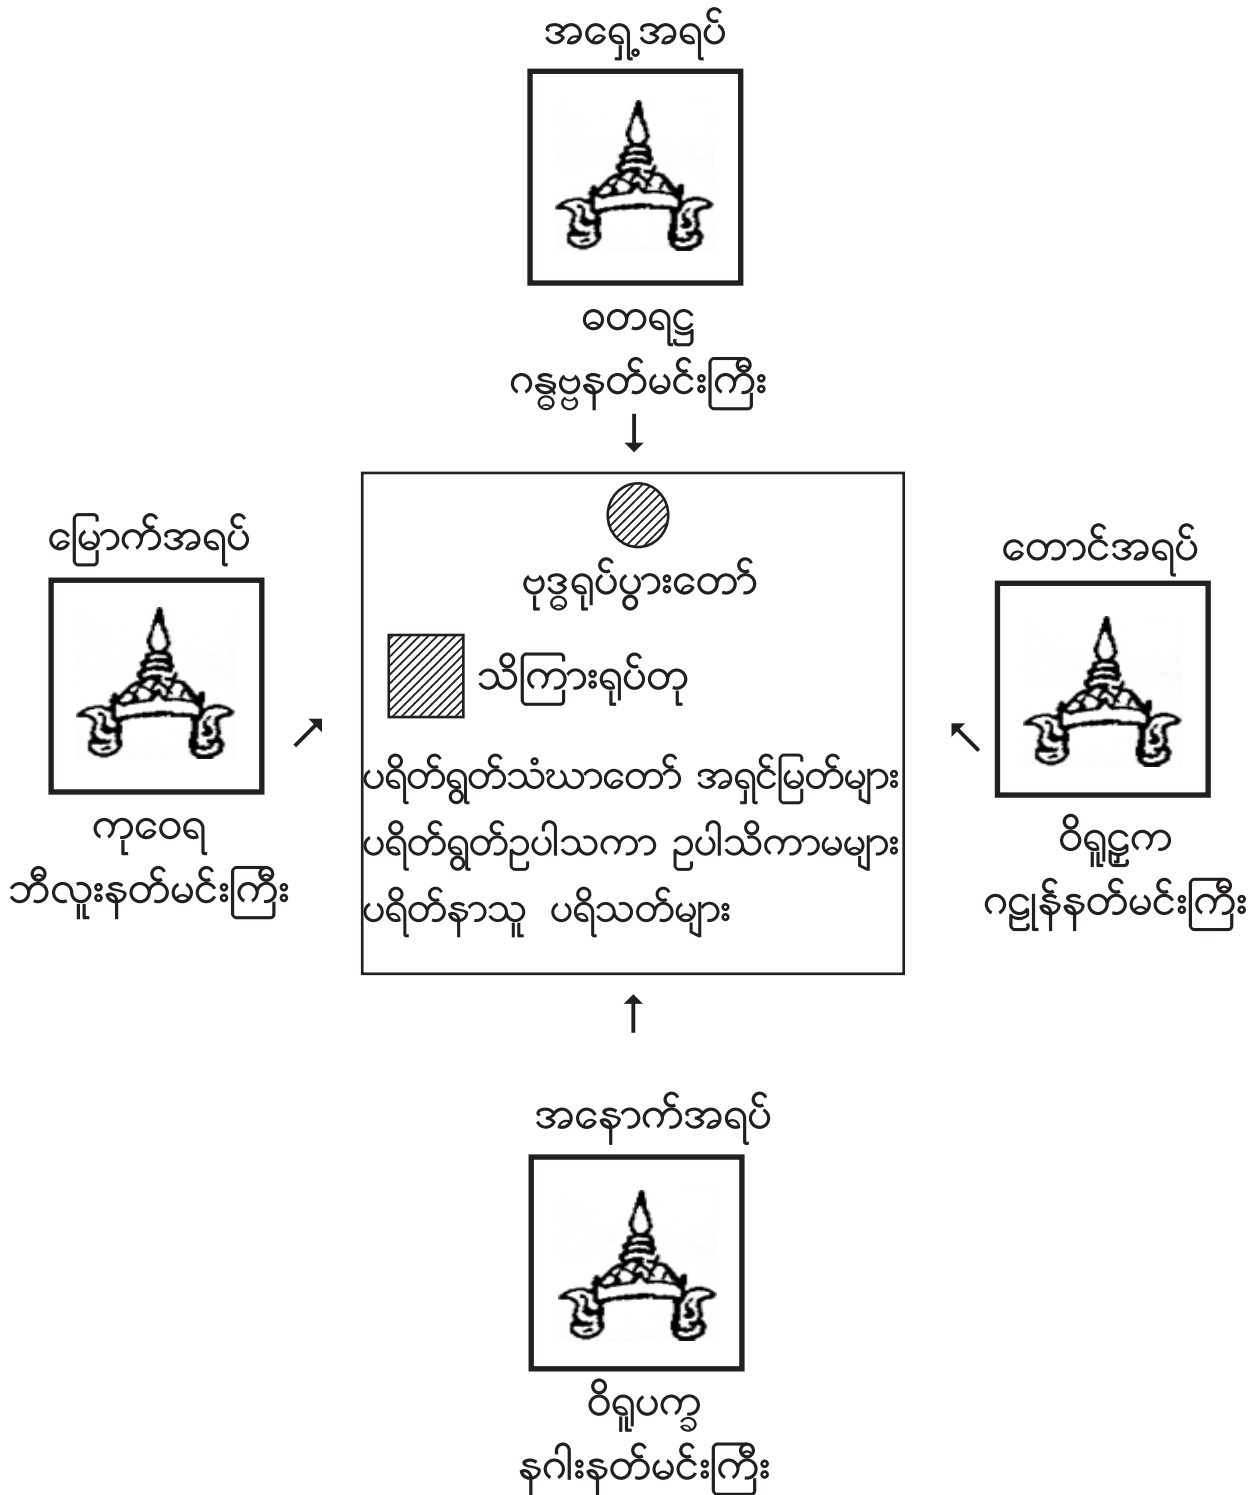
အရှေ့အရပ်

ဓတရဋ္ဌ
ဂန္ဓဗ္ဗနတ်မင်းကြီး

မြောက်အရပ်

ကုဝေရ
ဘီလူးနတ်မင်းကြီး

ဗုဒ္ဓရုပ်ပွားတော်

သိကြားရုပ်တု

ပရိတ်ရွတ်သံဃာတော် အရှင်မြတ်များ
ပရိတ်ရွတ်ဥပါသကာ ဥပါသိကာမများ
ပရိတ်နာသူ ပရိသတ်များ

တောင်အရပ်

ဝိရူဠှက
ကုမ္ဘဏ်နတ်မင်းကြီး

အနောက်အရပ်

ဝိရူပက္ခ
နဂါးနတ်မင်းကြီး